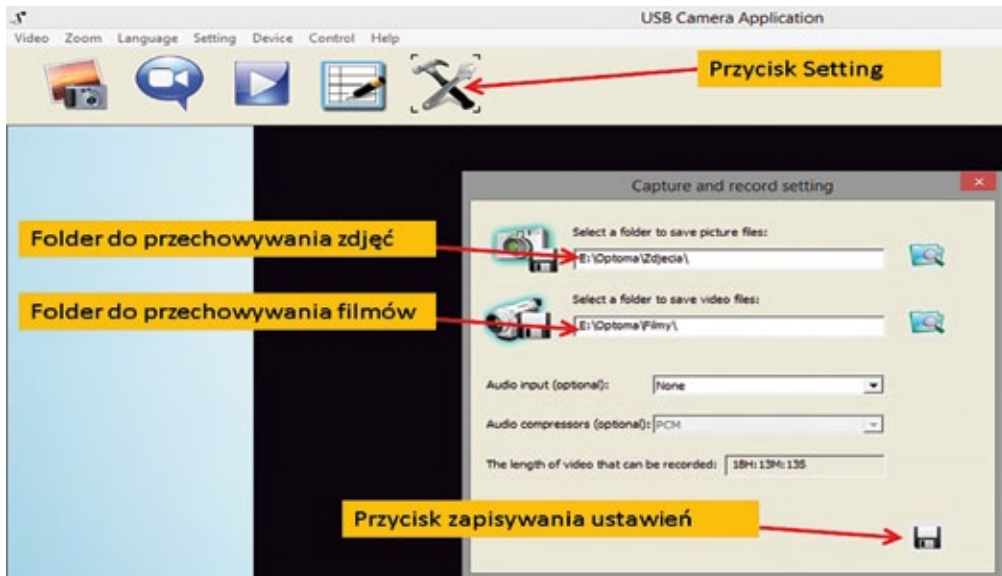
USB Camera Application

Video Zoom Language Setting Device Control Help

Przycisk Setting

Capture and record setting

Folder do przechowywania zdjęć

Select a folder to save picture files:

E:\Optoma\Zdjecia\

Folder do przechowywania filmów

Select a folder to save video files:

E:\Optoma\Filmy\

Audio input (optional): None

Audio compressors (optional): PCM

The length of video that can be recorded: 18H:13M:13S

Przycisk zapisywania ustawień